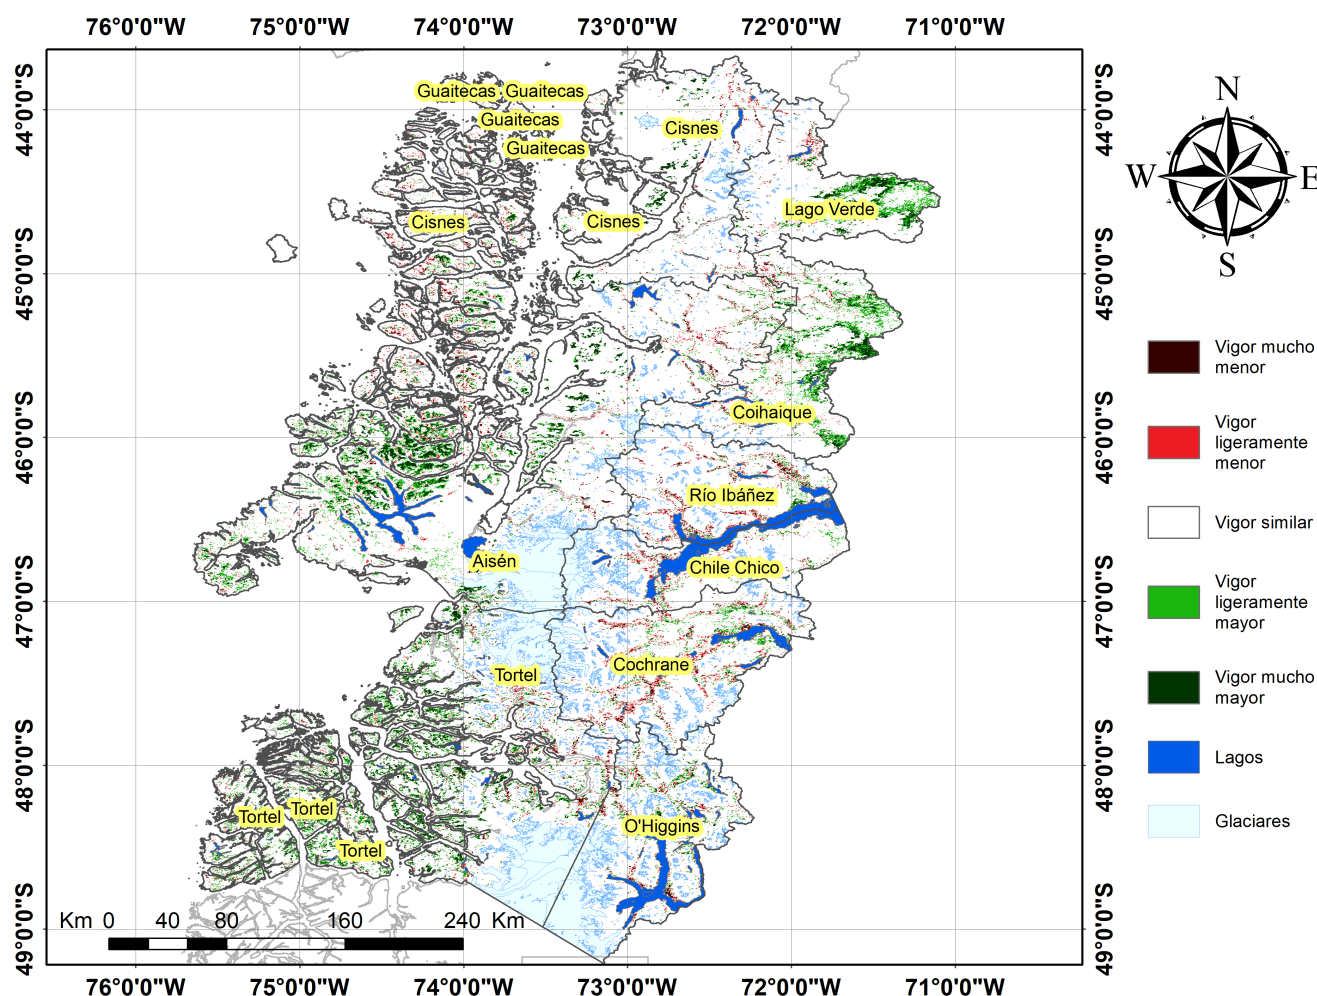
76°0'0"W 75°0'0"W 74°0'0"W 73°0'0"W 72°0'0"W 71°0'0"W

44°0'0"S
45°0'0"S
46°0'0"S
47°0'0"S
48°0'0"S
49°0'0"S

Guaitecas
Guaitecas
Guaitecas
Guaitecas
Cisnes
Cisnes
Cisnes
Lago Verde
Coihaique
Río Ibáñez
Aisén
Chile Chico
Tortel
Cochrane
Tortel
Tortel
Tortel
O'Higgins

Km 0 40 80 160 240 Km

N
W
E
S

Vigor mucho menor
Vigor ligeramente menor
Vigor similar
Vigor ligeramente mayor
Vigor mucho mayor
Lagos
Glaciares

76°0'0"W 75°0'0"W 74°0'0"W 73°0'0"W 72°0'0"W 71°0'0"W

44°0'0"S
45°0'0"S
46°0'0"S
47°0'0"S
48°0'0"S
49°0'0"S